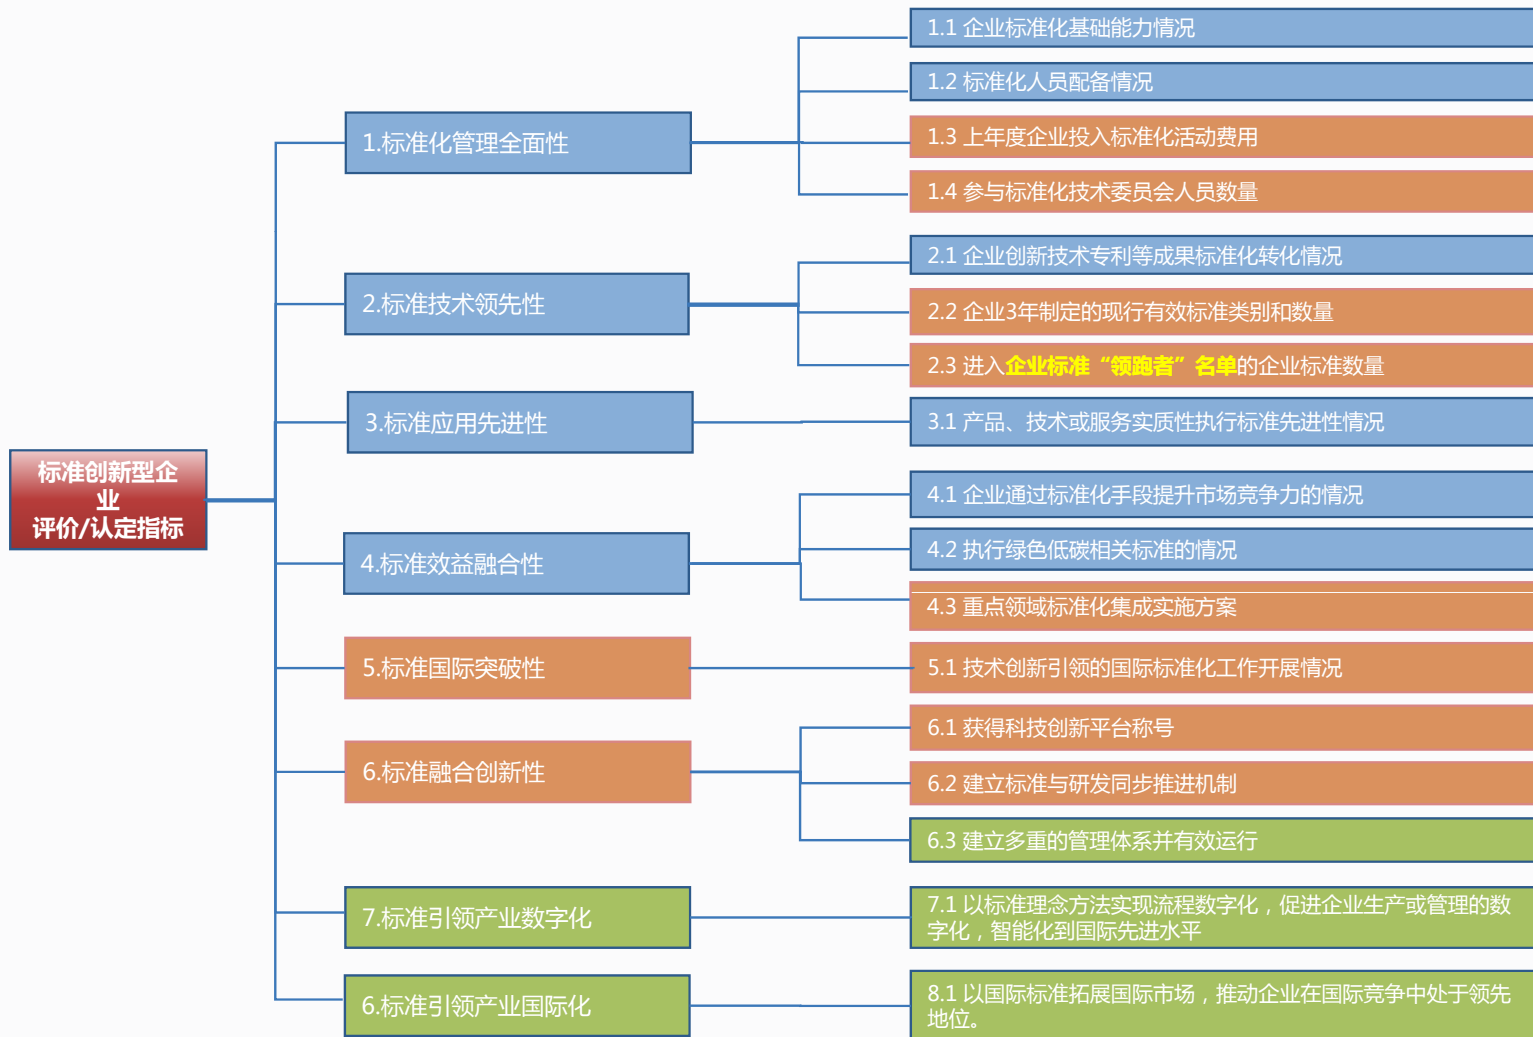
标准创新型企业
评价/认定指标

1.标准化管理全面性

1.1 企业标准化基础能力情况

1.2 标准化人员配备情况

1.3 上年度企业投入标准化活动费用

1.4 参与标准化技术委员会人员数量

2.标准技术领先性

2.1 企业创新技术专利等成果标准化转化情况

2.2 企业3年制定的现行有效标准类别和数量

2.3 进入企业标准“领跑者”名单的企业标准数量

3.标准应用先进性

3.1 产品、技术或服务实质性执行标准先进性情况

4.标准效益融合性

4.1 企业通过标准化手段提升市场竞争力的情况

4.2 执行绿色低碳相关标准的情况

4.3 重点领域标准化集成实施方案

5.标准国际突破性

5.1 技术创新引领的国际标准化工作开展情况

6.标准融合创新性

6.1 获得科技创新平台称号

6.2 建立标准与研发同步推进机制

6.3 建立多重的管理体系并有效运行

7.标准引领产业数字化

7.1 以标准理念方法实现流程数字化，促进企业生产或管理的数字化，智能化到国际先进水平

6.标准引领产业国际化

8.1 以国际标准拓展国际市场，推动企业在国际竞争中处于领先地位。